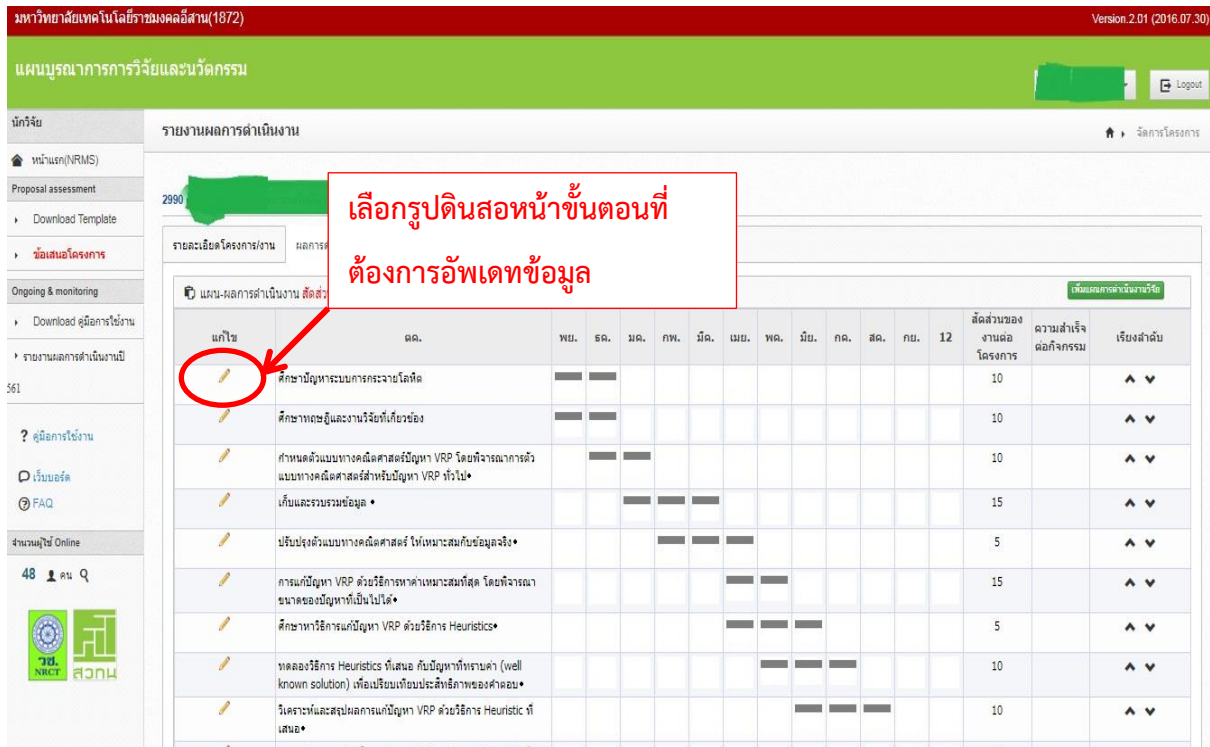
มหาวิทยาลัยเทคโนโลยีราชมงคลอีสาน(1872)

Version.2.01 (2016.07.30)

แผนบูรณาการการวิจัยและนวัตกรรม

Logout

นักวิจัย

หน้าแรก(NRMS)

Proposal assessment

Download Template

ข้อเสนอโครงการ

Ongoing & monitoring

Download คู่มือการใช้งาน

รายงานผลการดำเนินงานปี 561

คู่มือการใช้งาน

เว็บบอร์ด

FAQ

จำนวนผู้ใช้ Online

48 คน

วช. NRCT

สวกน

รายงานผลการดำเนินงาน

จัดการโครงการ

2990

เลือกรูปดินสอหน้าขั้นตอนที่ต้องการอัพเดทข้อมูล

รายละเอียดโครงการ/งาน

ผลการด

แผน-ผลการดำเนินงาน สัดส่ว

เพิ่มแผนการดำเนินงานวิจัย

| แก้ไข | ตด. | พย. | ธค. | มค. | กพ. | มีค. | เมย. | พค. | มิย. | กค. | สค. | กย. | 12 | สัดส่วนของงานต่อโครงการ | ความสำเร็จต่อกิจกรรม | เรียงลำดับ |
|---|---|---|---|---|---|---|---|---|---|---|---|---|---|---|---|---|
| | ศึกษาปัญหาระบบการกระจายโลหิต | | | | | | | | | | | | | 10 | | |
| | ศึกษาทฤษฎีและงานวิจัยที่เกี่ยวข้อง | | | | | | | | | | | | | 10 | | |
| | กำหนดตัวแบบทางคณิตศาสตร์ปัญหา VRP โดยพิจารณาการตัวแบบทางคณิตศาสตร์สำหรับปัญหา VRP ทั่วไป• | | | | | | | | | | | | | 10 | | |
| | เก็บและรวบรวมข้อมูล • | | | | | | | | | | | | | 15 | | |
| | ปรับปรุงตัวแบบทางคณิตศาสตร์ ให้เหมาะสมกับข้อมูลจริง• | | | | | | | | | | | | | 5 | | |
| | การแก้ปัญหา VRP ด้วยวิธีการหาค่าเหมาะสมที่สุด โดยพิจารณาขนาดของปัญหาที่เป็นไปได้• | | | | | | | | | | | | | 15 | | |
| | ศึกษาหาวิธีการแก้ปัญหา VRP ด้วยวิธีการ Heuristics• | | | | | | | | | | | | | 5 | | |
| | ทดลองวิธีการ Heuristics ที่เสนอ กับปัญหาที่ทราบค่า (well known solution) เพื่อเปรียบเทียบประสิทธิภาพของคำตอบ• | | | | | | | | | | | | | 10 | | |
| | วิเคราะห์และสรุปผลการแก้ปัญหา VRP ด้วยวิธีการ Heuristic ที่เสนอ• | | | | | | | | | | | | | 10 | | |